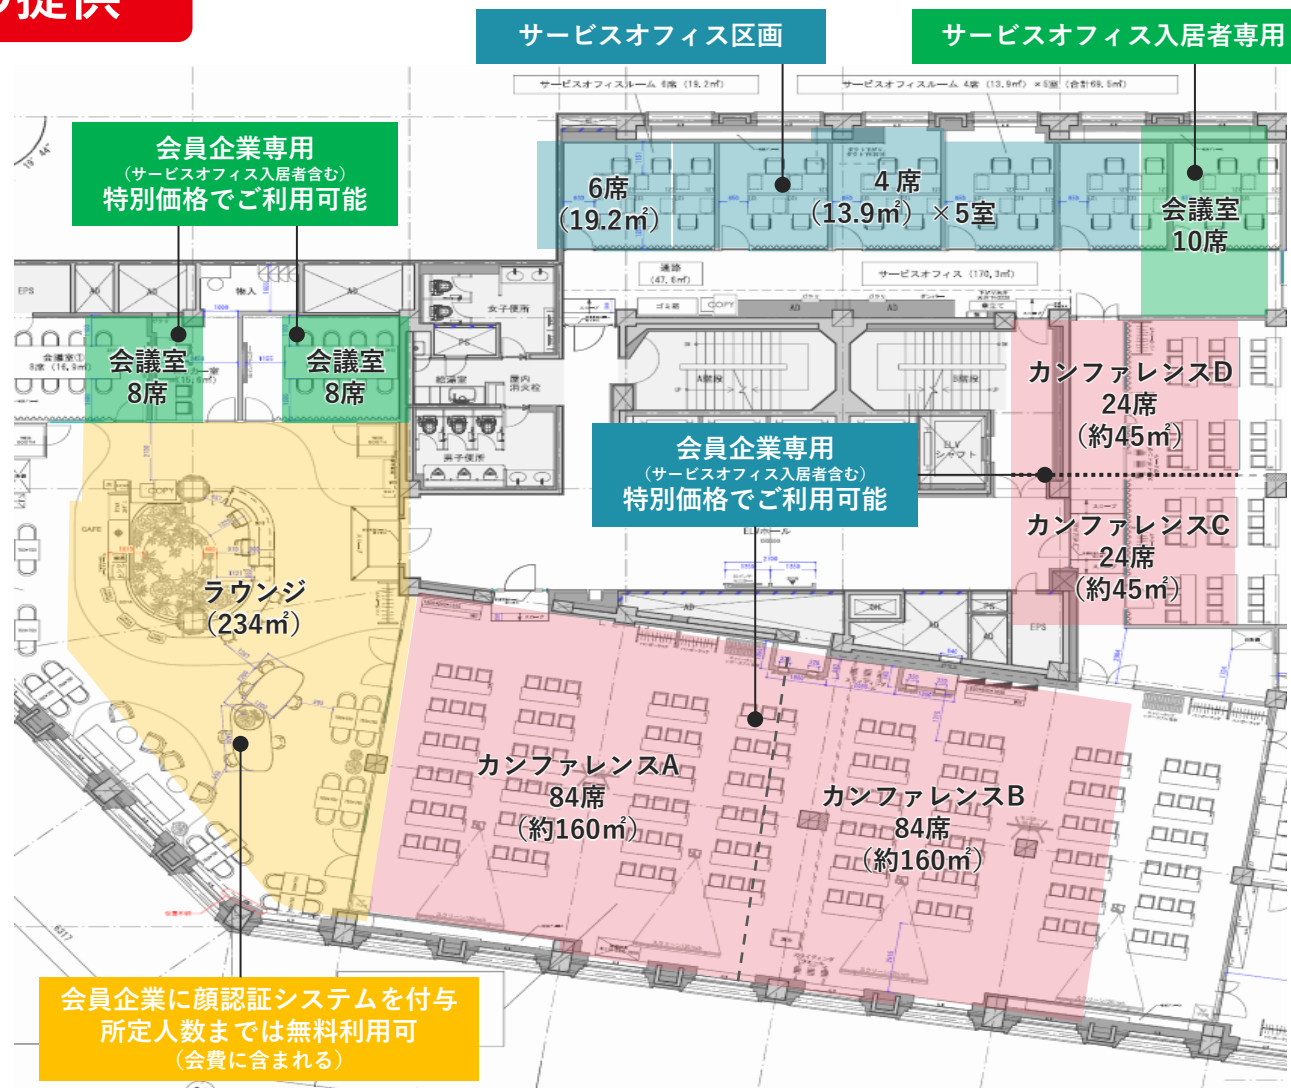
提供

サービスオフィス区画

サービスオフィス入居者専用

サービスオフィスルーム 6席 (19.2㎡)

サービスオフィスルーム 4席 (13.9㎡) ×5室 (合計69.5㎡)

会員企業専用
(サービスオフィス入居者含む)
特別価格でご利用可能

6席
(19.2㎡)

4 席
(13.9㎡) ×5室

会議室
10席

通路
(47.6㎡)

サービスオフィス (170.3㎡)

ゴミ庫

COPY

EPS

倉庫

会議室
8席

会議室
8席

女子便所

男子便所

屋内消火栓

A階段

B階段

ELV
シャフト

カンファレンスD
24席
(約45㎡)

会員企業専用
(サービスオフィス入居者含む)
特別価格でご利用可能

カンファレンスC
24席
(約45㎡)

COPY

CAFE

ELVホール

ラウンジ
(234㎡)

EPS

カンファレンスA
84席
(約160㎡)

カンファレンスB
84席
(約160㎡)

会員企業に顔認証システムを付与
所定人数までは無料利用可
(会費に含まれる)